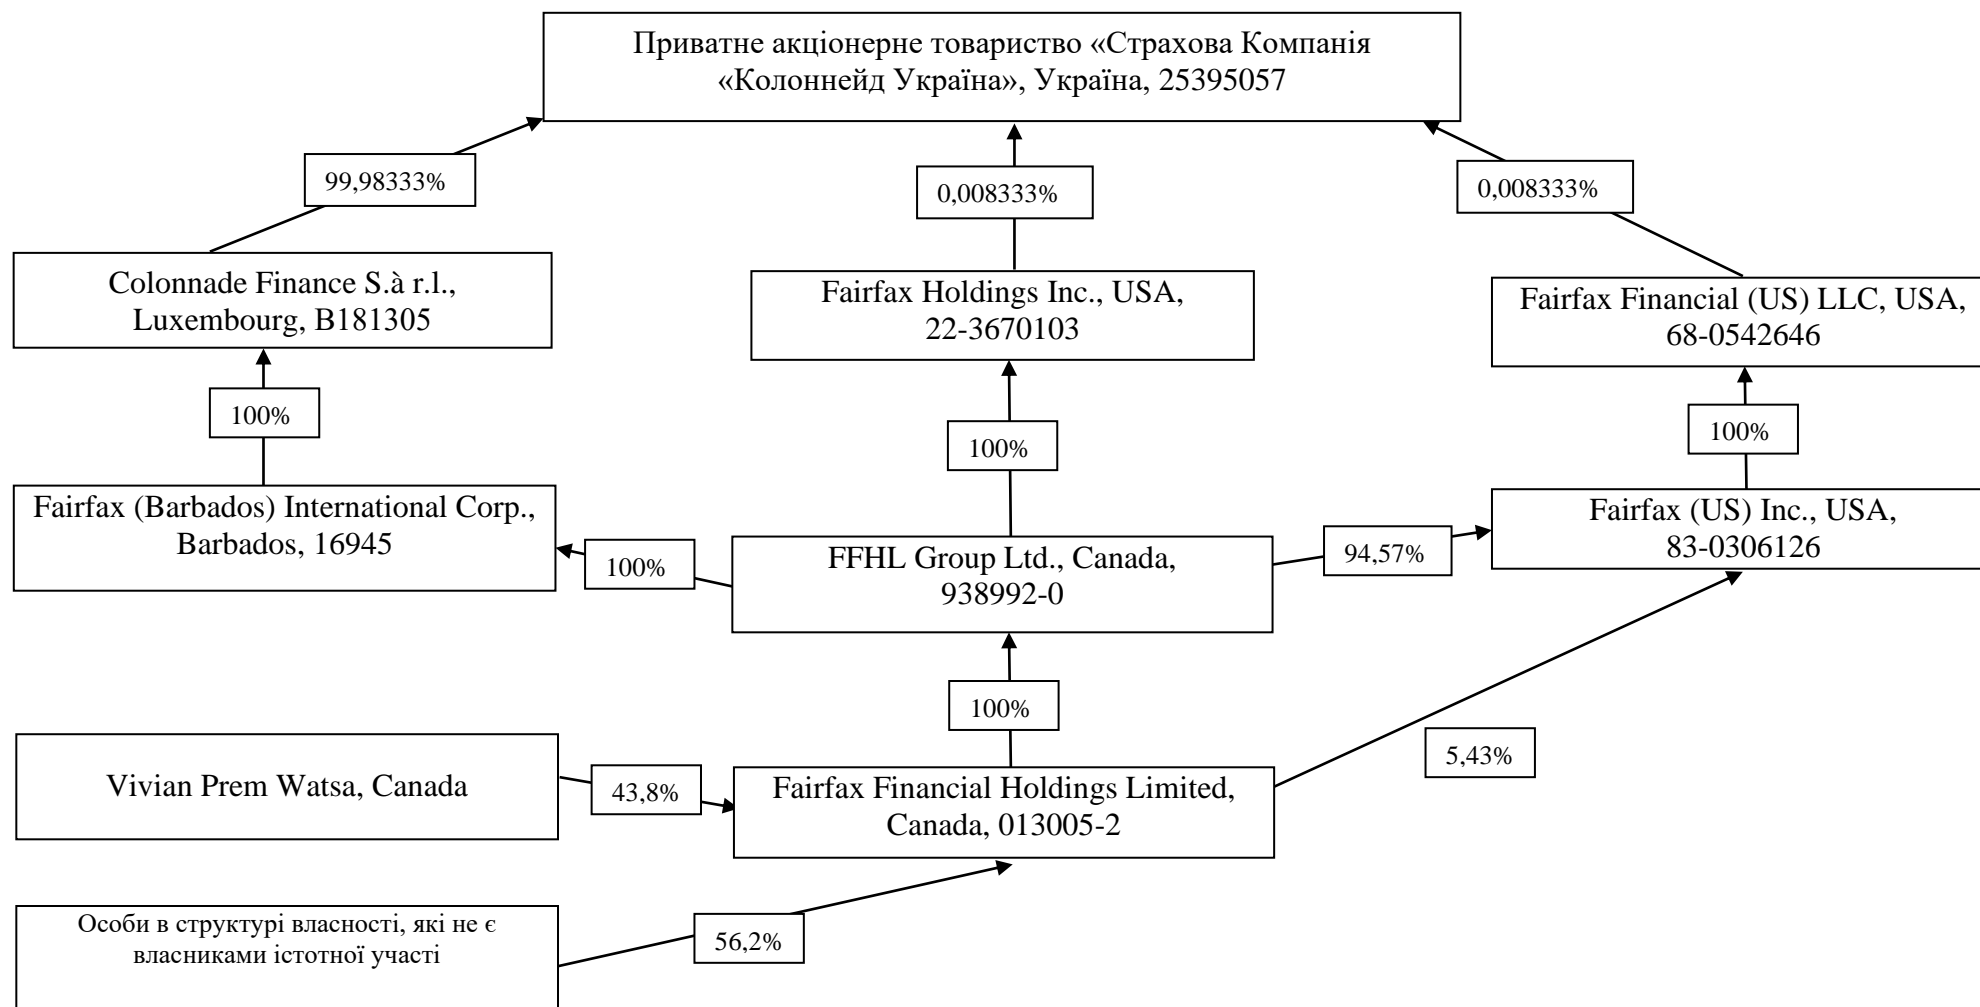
Приватне акціонерне товариство «Страхова Компанія «Колоннейд Україна», Україна, 25395057

99,98333%

0,008333%

0,008333%

Colonnade Finance S.à r.l., Luxembourg, B181305

Fairfax Holdings Inc., USA, 22-3670103

Fairfax Financial (US) LLC, USA, 68-0542646

100%

100%

100%

Fairfax (Barbados) International Corp., Barbados, 16945

100%

FFHL Group Ltd., Canada, 938992-0

94,57%

Fairfax (US) Inc., USA, 83-0306126

100%

5,43%

Vivian Prem Watsa, Canada

43,8%

Fairfax Financial Holdings Limited, Canada, 013005-2

Особи в структурі власності, які не є власниками істотної участі

56,2%